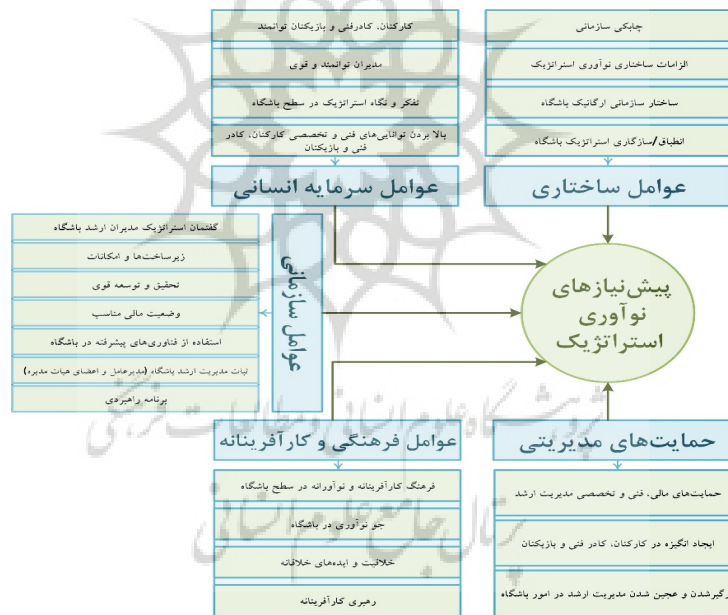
کارکنان، کادرفنی و بازیکنان توانمند

مدیران توانمند و قوی

تفکر و نگاه استراتژیک در سطح باشگاه

بالا بردن توانایی‌های فنی و تخصصی کارکنان، کادر فنی و بازیکنان

عوامل سرمایه انسانی

چابکی سازمانی

الزامات ساختاری نوآوری استراتژیک

ساختار سازمانی ارگانیک باشگاه

انطباق/سازگاری استراتژیک باشگاه

عوامل ساختاری

گفتمان استراتژیک مدیران ارشد باشگاه

زیرساخت‌ها و امکانات

تحقیق و توسعه قوی

وضعیت مالی مناسب

استفاده از فناوری‌های پیشرفته در باشگاه

ثبات مدیریت ارشد باشگاه (مدیرعامل و اعضای هیات مدیره)

برنامه راهبردی

عوامل سازمانی

پیش‌نیازهای نوآوری استراتژیک

عوامل فرهنگی و کارآفرینانه

فرهنگ کارآفرینانه و نوآورانه در سطح باشگاه

جو نوآوری در باشگاه

خلاقیت و ایده‌های خلاقانه

رهبری کارآفرینانه

حمایت‌های مدیریتی

حمایت‌های مالی، فنی و تخصصی مدیریت ارشد

ایجاد انگیزه در کارکنان، کادر فنی و بازیکنان

درگیرشدن و عجین شدن مدیریت ارشد در امور باشگاه